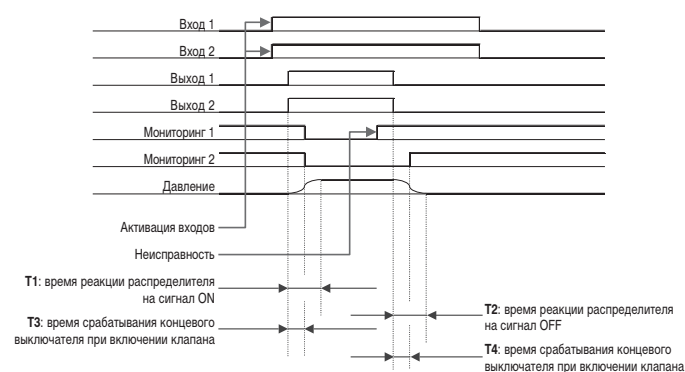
Вход 1

Вход 2

Выход 1

Выход 2

Мониторинг 1

Мониторинг 2

Давление

Активация входов

Неисправность

**T1**: время реакции распределителя на сигнал ON

**T3**: время срабатывания концевого выключателя при включении клапана

**T2**: время реакции распределителя на сигнал OFF

**T4**: время срабатывания концевого выключателя при включении клапана